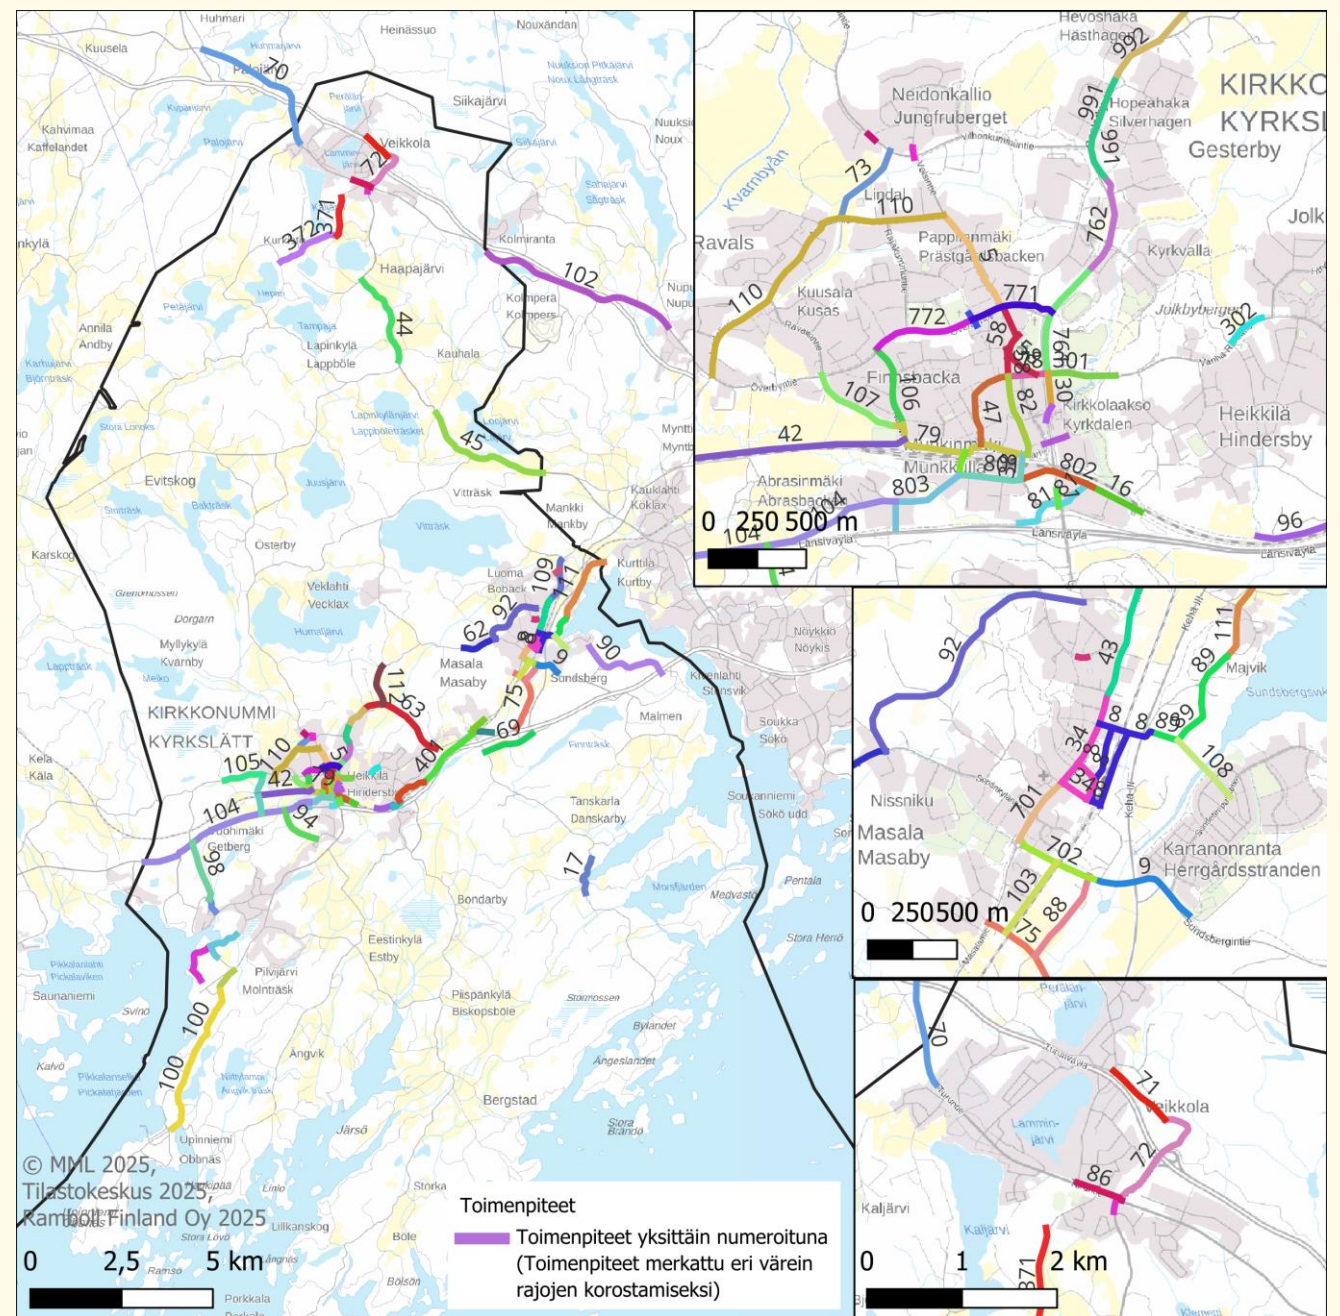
Huhmari
Heinässuo
Nouxändan
Kuusela
Palojärvi
70
Siikajärvi
Veikkola
Kahvimaa
Kaffelandet
72
Nuuksio
Noux
371
372
Kolmiranta
Haapajärvi
102
Kolmpera
Kolmpers
Annila
Andby
44
Lapinkylä
Lappböle
Kauhala
45
Evitskog
Vitträsk
Mankki
Mankby
Kauklahti
Köklax
Österby
Karskog
Veklahti
Vecklax
Myllykylä
Kvarnby
Luoma
Boback
109
111
92
62
8
90
Masala
Masaby
Sundsberg
Kurttila
Kurtby
Nöykkiö
Nöykis
Kivenlahti
Stensvik
KIRKKONUMMI
KYRKSLÄTT
112
63
75
69
Malmen
Soukka
Sökö
105
110
42
5
79
Heikkilä
Hindersby
40
Kela
Käla
104
94
98
Tanskarla
Danskarby
Sommarniemi
Sökö udd
17
Bondarby
Eestinkylä
Estby
Pilvijärvi
Molnträsk
Sauna­niemi
100
100
Ängvik
Piispankylä
Biskopsböle
Bergstad
Upinniemi
Obbnäs
Järsö
© MML 2025,
Tilastokeskus 2025,
Ramboll Finland Oy 2025
0 2,5 5 km
Porkkala
Toimenpiteet
Toimenpiteet yksittäin numeroituna (Toimenpiteet merkattu eri värein rajojen korostamiseksi)

Hevoshaka
Hästhagen
992
991
Hopeahaka
Silverhagen
KIRKKO
KYRKSL
Gesterby
Neidonkallio
Jungfruberget
991
73
Lindal
110
762
Jolk
Ravals
Pappilanmäki
Prästgårdsbacken
Kyrkvalla
110
Kuusala
Kusas
771
772
Joikbyberget
302
58
76
301
Finnsbacka
107
106
30
82
47
Kirkkolaakso
Kyrkdalen
Heikkilä
Hindersby
42
79
Munkkinmäki
Munkkullen
802
16
Abrasinmäki
Abrasbacka
803
81
0 250 500 m
104
96
Länsiväylä

92
43
111
89
Majvik
8
8
89
34
108
Nissniku
701
Masala
Masaby
702
Kartanonranta
Herrgårdsstranden
9
103
88
75
0 250500 m

70
71
Veikkola
Lammin­järvi
72
86
Kaljärvi
371
0 1 2 km